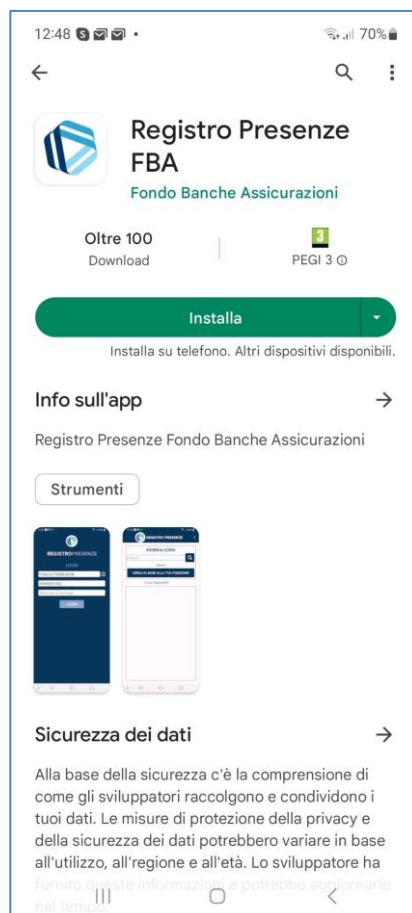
12:48 • 70%

Registro Presenze FBA

Fondo Banche Assicurazioni

Oltre 100
Download

3
PEGI 3

Installa

Installa su telefono. Altri dispositivi disponibili.

Info sull'app

Registro Presenze Fondo Banche Assicurazioni

Strumenti

REGISTROPRESENZE

LOGIN

REGISTRO PRESENZE

RICERCA CORSI

CERCA IN BASE ALLA TUA POSIZIONE

Sicurezza dei dati

Alla base della sicurezza c'è la comprensione di come gli sviluppatori raccolgono e condividono i tuoi dati. Le misure di protezione della privacy e della sicurezza dei dati potrebbero variare in base all'utilizzo, all'regione e all'età. Lo sviluppatore ha fornito queste informazioni e potrebbe aggiornarle nel tempo.